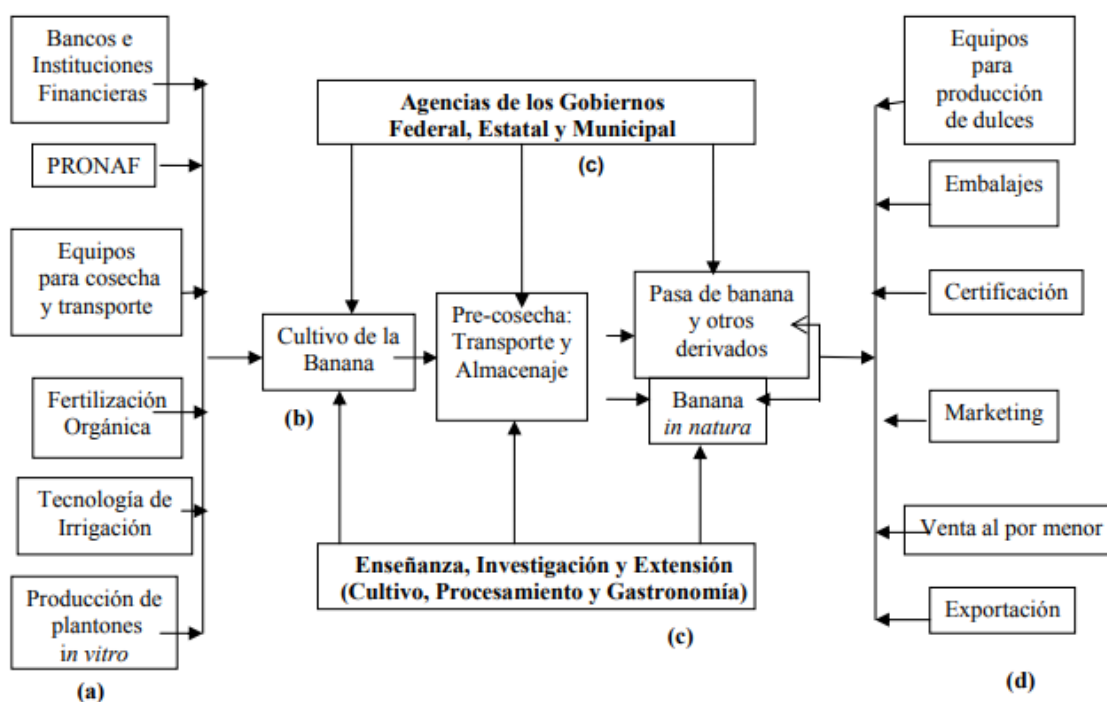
Bancos e Instituciones Financieras

PRONAF

Equipos para cosecha y transporte

Fertilización Orgánica

Tecnología de Irrigación

Producción de plantones in vitro

(a)

Agencias de los Gobiernos Federal, Estatal y Municipal

(c)

Cultivo de la Banana

(b)

Pre-cosecha: Transporte y Almacenaje

Pasa de banana y otros derivados

Banana in natura

Enseñanza, Investigación y Extensión (Cultivo, Procesamiento y Gastronomía)

(c)

Equipos para producción de dulces

Embalajes

Certificación

Marketing

Venta al por menor

Exportación

(d)